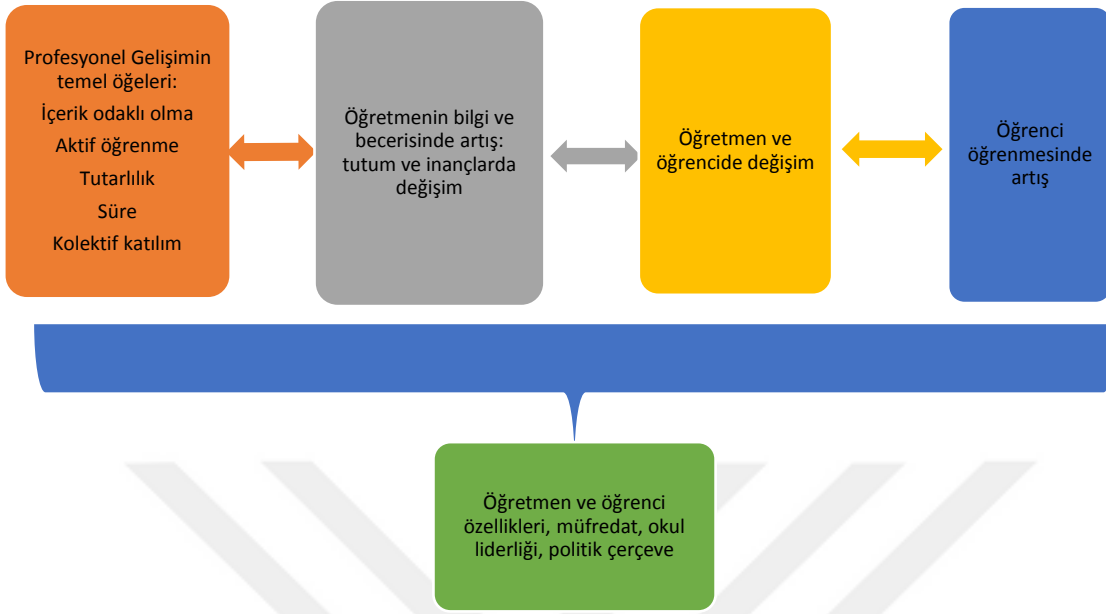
Profesyonel Gelişimin temel öğeleri:
İçerik odaklı olma
Aktif öğrenme
Tutarlılık
Süre
Kolektif katılım

Öğretmenin bilgi ve becerisinde artış: tutum ve inançlarda değişim

Öğretmen ve öğrencide değişim

Öğrenci öğrenmesinde artış

Öğretmen ve öğrenci özellikleri, müfredat, okul liderliği, politik çerçeve